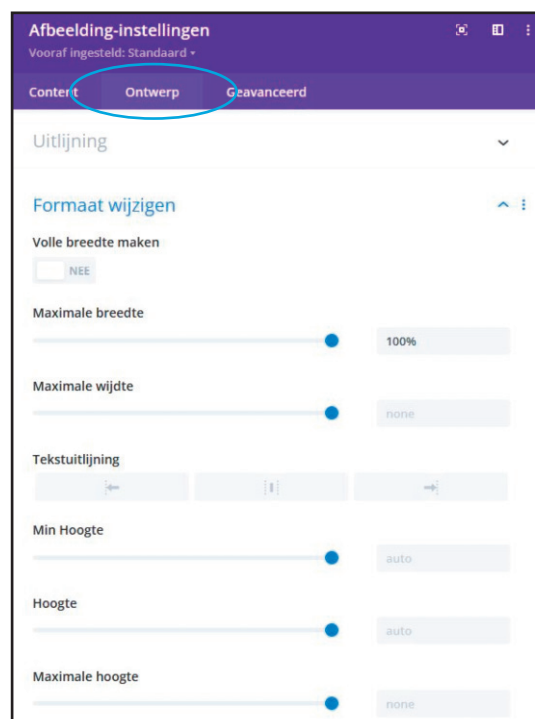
Afbeelding-instellingen

Vooraf ingesteld: Standaard ▾

Content Ontwerp Geavanceerd

Uitlijning

Formaat wijzigen

Volle breedte maken

NEE

Maximale breedte

100%

Maximale wijdte

none

Tekstuitlijning

Min Hoogte

auto

Hoogte

auto

Maximale hoogte

none